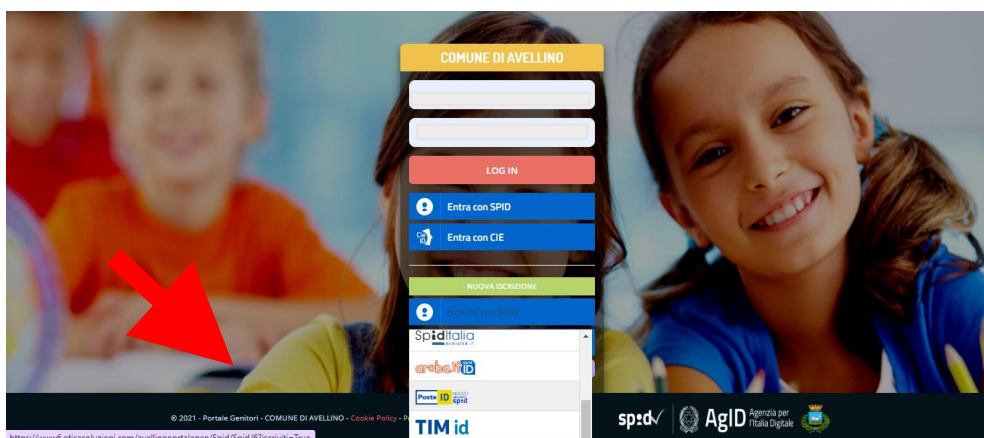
COMUNE DI AVELLINO

LOG IN

Entra con SPID

Entra con CIE

NUOVA ISCRIZIONE

Iscriviti con SPID

SpidItalia REGISTER.IT

aruba.it ID

Poste ID abilitato a spid

TIM id

© 2021 - Portale Genitori - COMUNE DI AVELLINO - Cookie Policy - P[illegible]

https://www6.eticasoluzioni.com/avellinoportalegen/Spid/Spid/6?iscriviti=True

sp:d

AgID Agenzia per l'Italia Digitale